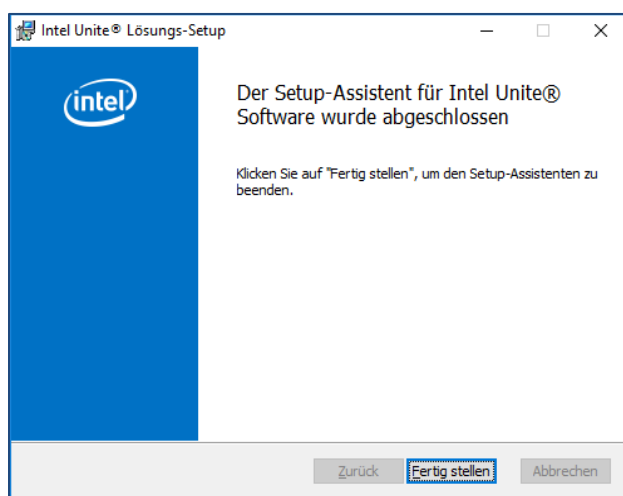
Intel Unite® Lösungs-Setup

intel

Der Setup-Assistent für Intel Unite® Software wurde abgeschlossen

Klicken Sie auf "Fertig stellen", um den Setup-Assistenten zu beenden.

Zurück Fertig stellen Abbrechen